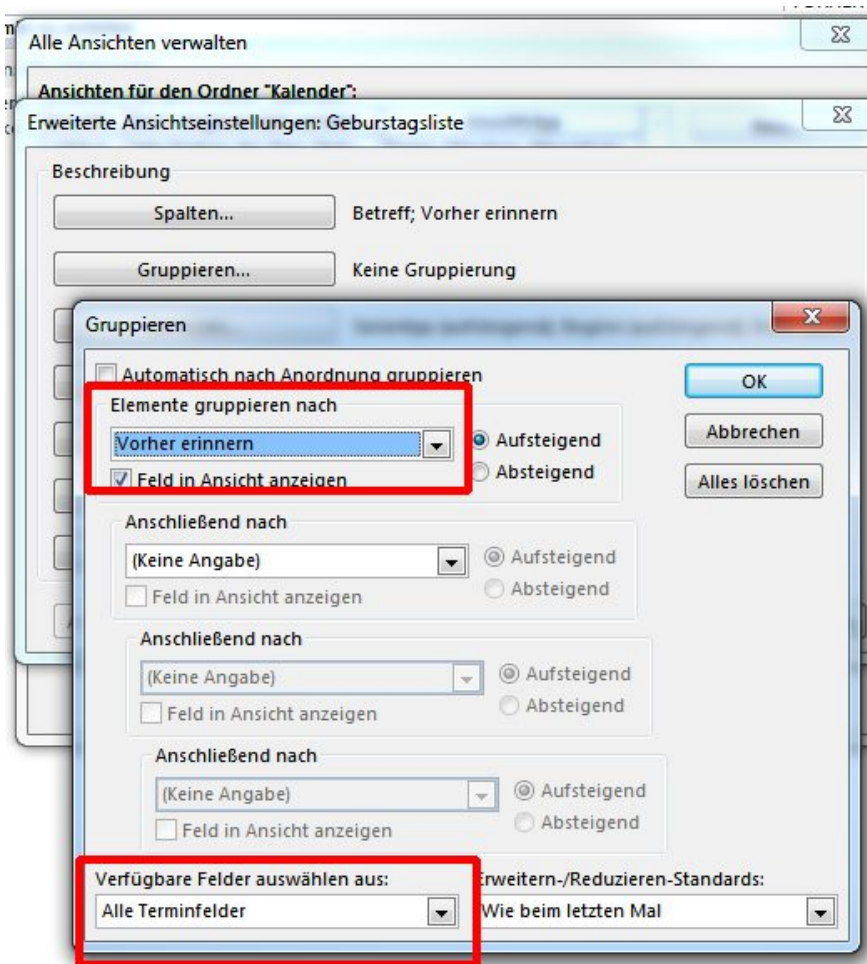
Alle Ansichten verwalten

Ansichten für den Ordner "Kalender":

Erweiterte Ansichtseinstellungen: Geburstagsliste

Beschreibung

Spalten...

Betreff; Vorher erinnern

Gruppieren...

Keine Gruppierung

Gruppieren

Automatisch nach Anordnung gruppieren

Elemente gruppieren nach

Vorher erinnern

Aufsteigend

Absteigend

Feld in Ansicht anzeigen

OK

Abbrechen

Alles löschen

Anschließend nach

(Keine Angabe)

Aufsteigend

Absteigend

Feld in Ansicht anzeigen

Anschließend nach

(Keine Angabe)

Aufsteigend

Absteigend

Feld in Ansicht anzeigen

Anschließend nach

(Keine Angabe)

Aufsteigend

Absteigend

Feld in Ansicht anzeigen

Verfügbare Felder auswählen aus:

Alle Terminfelder

Erweitern-/Reduzieren-Standards:

Wie beim letzten Mal